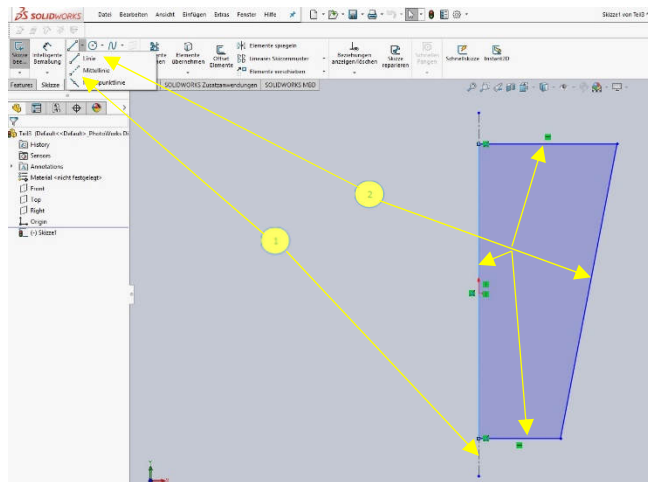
SOLIDWORKS Datei Bearbeiten Ansicht Einfügen Extras Fenster Hilfe

Skizze1 von Teil3

Skizze bee... Intelligente Bemaßung

Linie
Mittellinie
punktlinie

Elemente übernehmen
Offset Elemente
Elemente spiegeln
Lineares Skizzenmuster
Elemente verschieben
Beziehungen anzeigen/löschen
Skizze reparieren
Schnellfangen
Schnellskizze
Instant2D

Features Skizze

SOLIDWORKS Zusatzanwendungen SOLIDWORKS MBD

Teil3 (Default<<Default>_PhotoWorks Di
History
Sensors
Annotations
Material <nicht festgelegt>
Front
Top
Right
Origin
(-) Skizze1

1

2